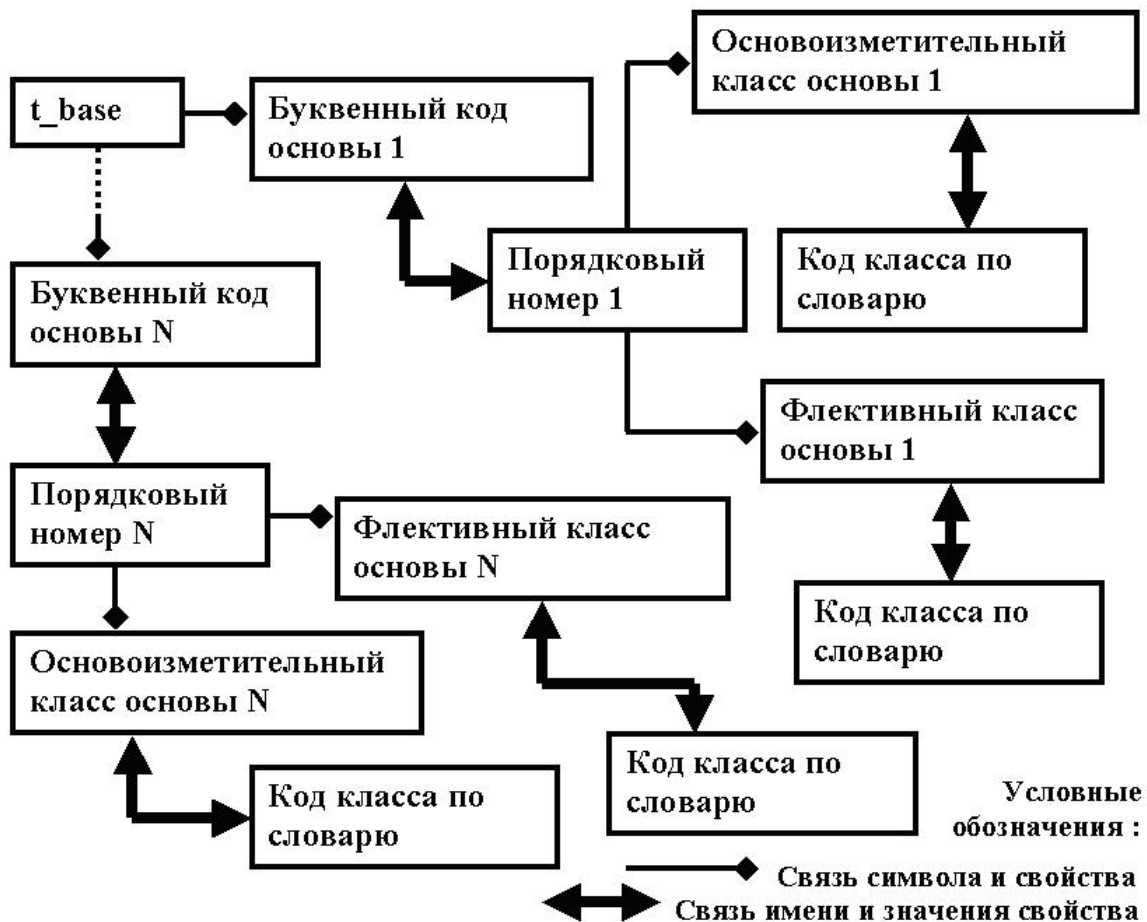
t_base

Буквенный код основы 1

Основоизметительный класс основы 1

Порядковый номер 1

Код класса по словарю

Флективный класс основы 1

Код класса по словарю

Буквенный код основы N

Порядковый номер N

Флективный класс основы N

Основоизметительный класс основы N

Код класса по словарю

Код класса по словарю

Условные обозначения :

Связь символа и свойства

Связь имени и значения свойства